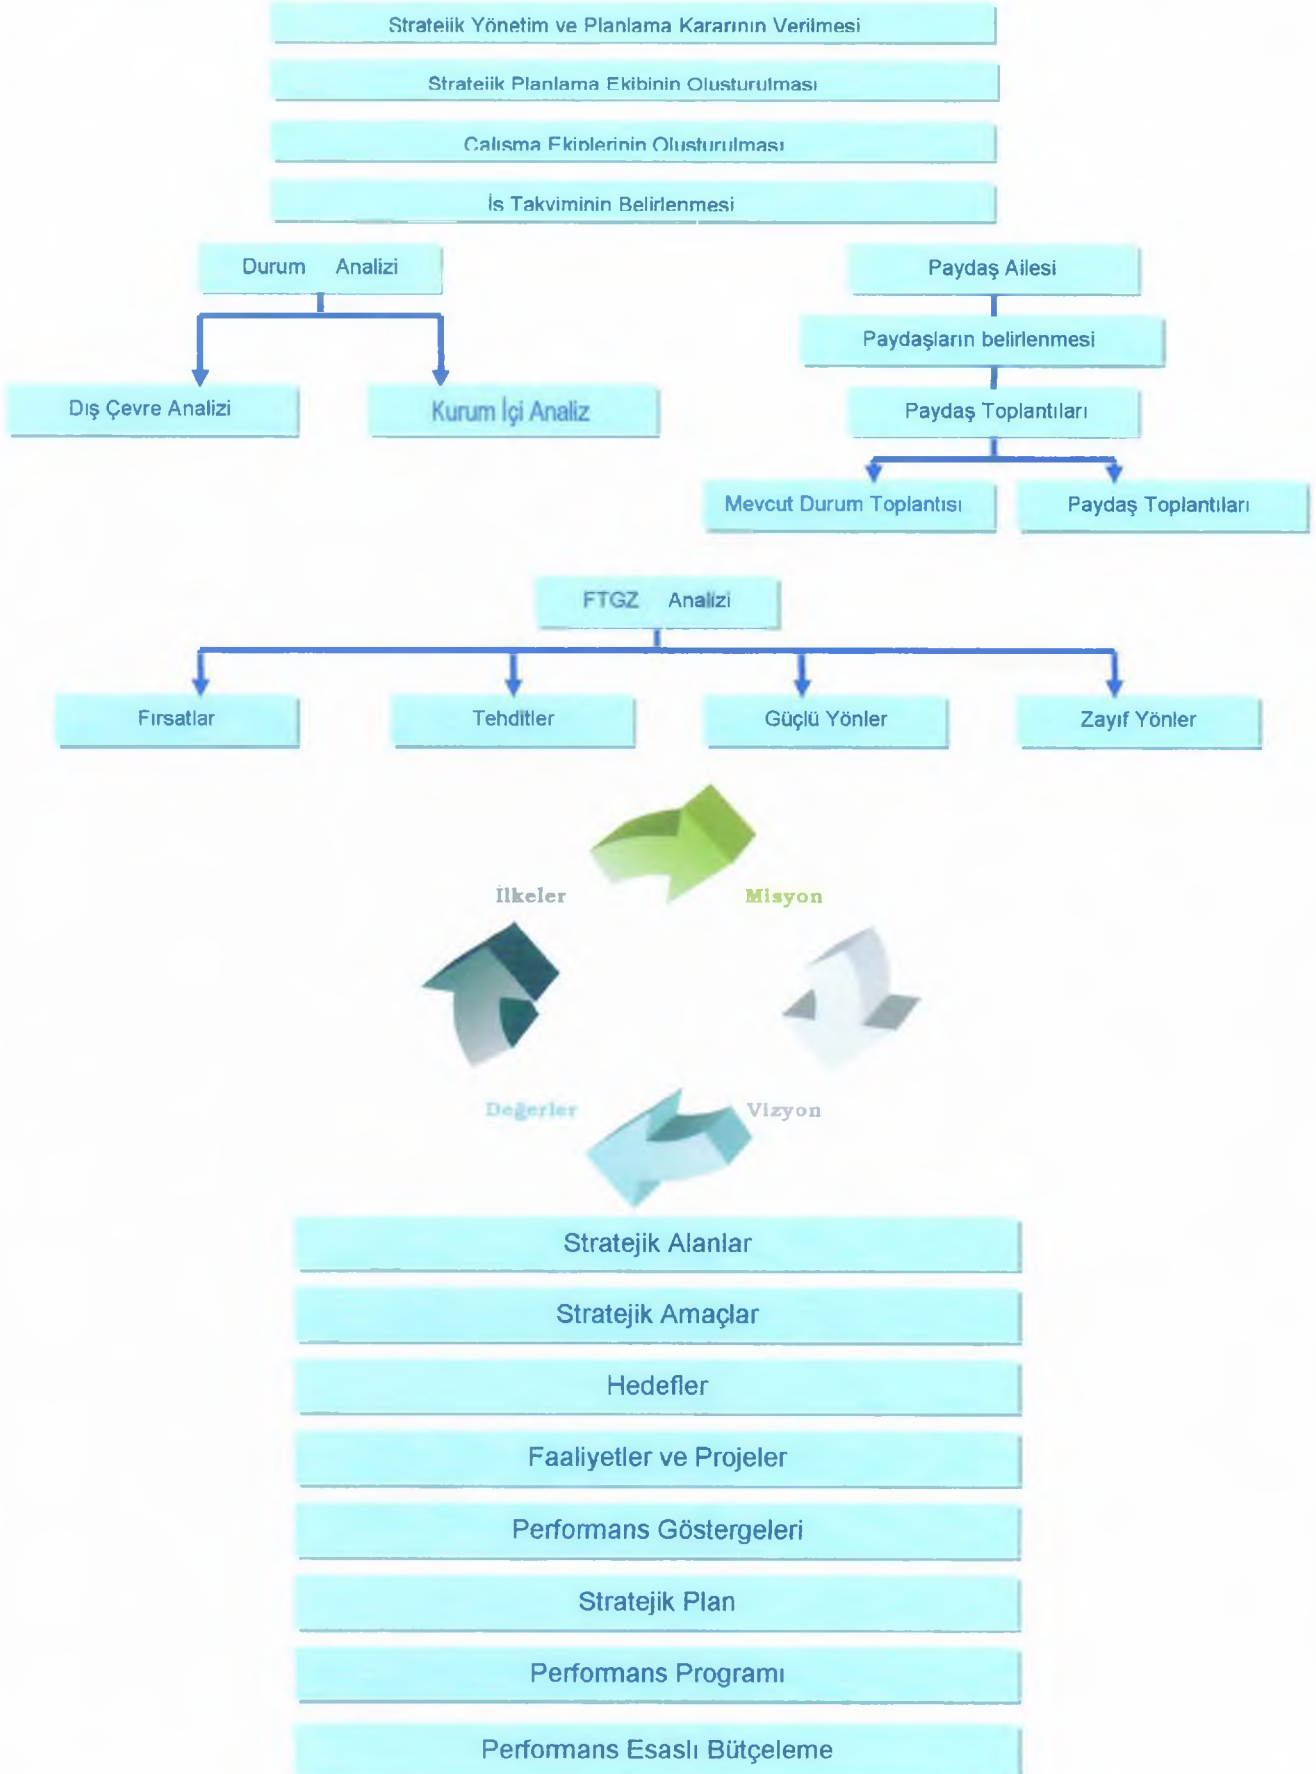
Stratejik Yönetim ve Planlama Kararının Verilmesi

Stratejik Planlama Ekibinin Oluşturulması

Çalışma Ekiplerinin Oluşturulması

İş Takviminin Belirlenmesi

Durum Analizi

Dış Çevre Analizi

Kurum İçi Analiz

Paydaş Ailesi

Paydaşların belirlenmesi

Paydaş Toplantıları

Mevcut Durum Toplantısı

Paydaş Toplantıları

FTGZ Analizi

Fırsatlar

Tehditler

Güçlü Yönler

Zayıf Yönler

İlkeler

Misyon

Değerler

Vizyon

Stratejik Alanlar

Stratejik Amaçlar

Hedefler

Faaliyetler ve Projeler

Performans Göstergeleri

Stratejik Plan

Performans Programı

Performans Esaslı Bütçeleme